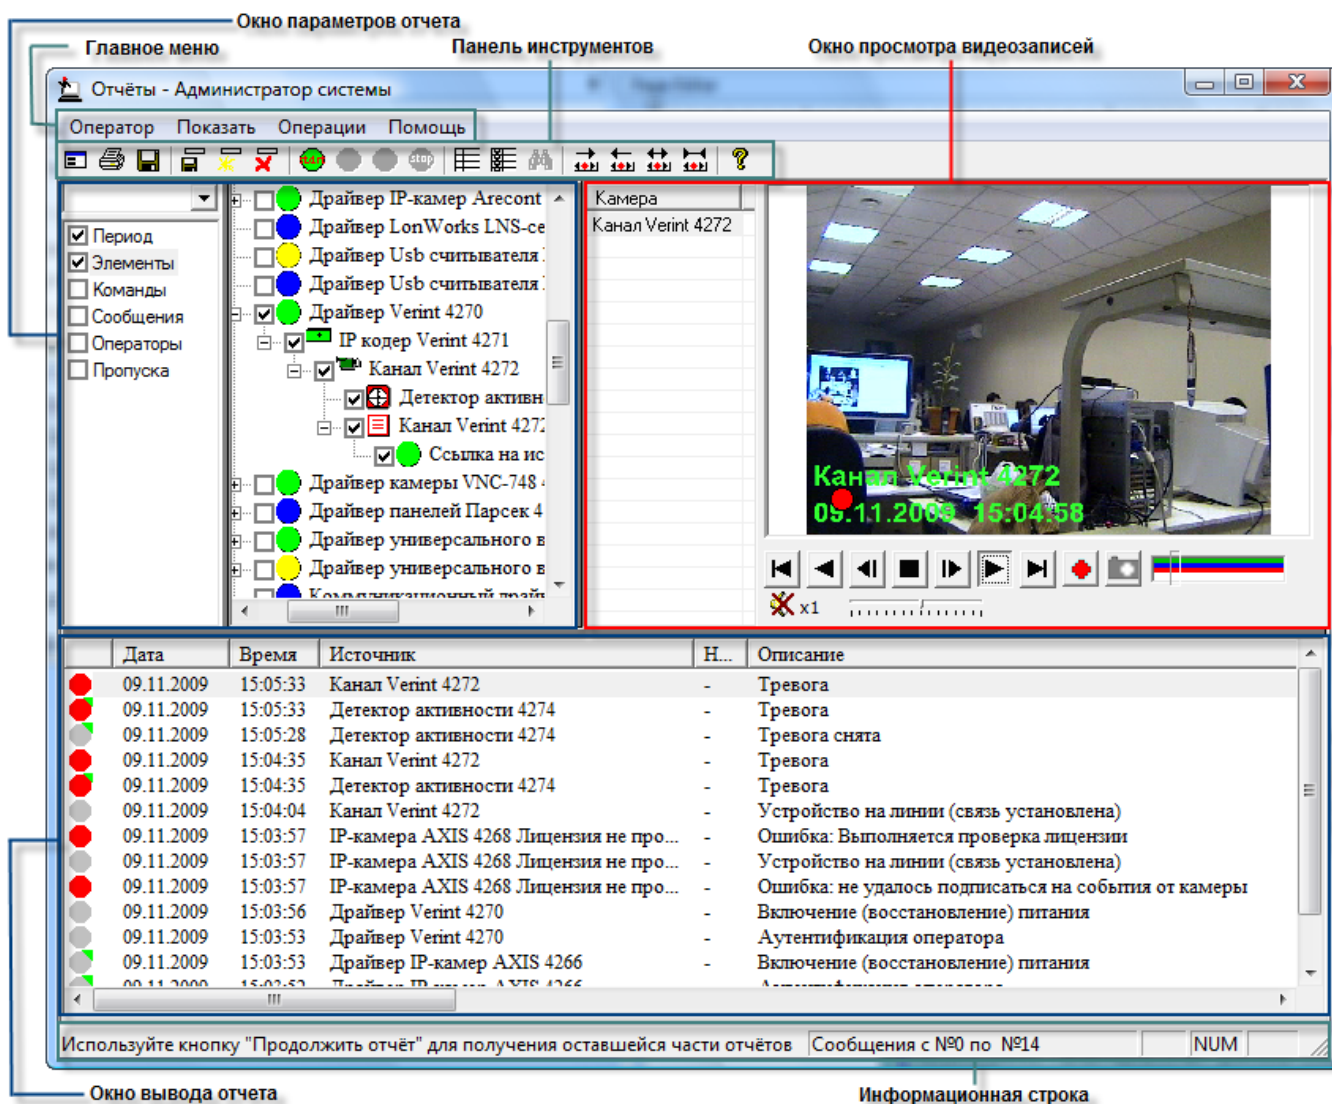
Окно параметров отчета
Главное меню
Панель инструментов
Окно просмотра видеозаписей

Отчёты - Администратор системы

Оператор Показать Операции Помощь

Период
Элементы
Команды
Сообщения
Операторы
Пропуска

Драйвер IP-камер Arecont
Драйвер LonWorks LNS-се
Драйвер Usb считывателя
Драйвер Usb считывателя
Драйвер Verint 4270
IP кодер Verint 4271
Канал Verint 4272
Детектор активн
Канал Verint 4272
Ссылка на ис
Драйвер камеры VNC-748
Драйвер панелей Парсек 4
Драйвер универсального в
Драйвер универсального в
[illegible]

Камера
Канал Verint 4272

Канал Verint 4272
09.11.2009 15:04:58

x1

| | Дата | Время | Источник | Н... | Описание |
|---|---|---|---|---|---|
| | 09.11.2009 | 15:05:33 | Канал Verint 4272 | - | Тревога |
| | 09.11.2009 | 15:05:33 | Детектор активности 4274 | - | Тревога |
| | 09.11.2009 | 15:05:28 | Детектор активности 4274 | - | Тревога снята |
| | 09.11.2009 | 15:04:35 | Канал Verint 4272 | - | Тревога |
| | 09.11.2009 | 15:04:35 | Детектор активности 4274 | - | Тревога |
| | 09.11.2009 | 15:04:04 | Канал Verint 4272 | - | Устройство на линии (связь установлена) |
| | 09.11.2009 | 15:03:57 | IP-камера AXIS 4268 Лицензия не про... | - | Ошибка: Выполняется проверка лицензии |
| | 09.11.2009 | 15:03:57 | IP-камера AXIS 4268 Лицензия не про... | - | Устройство на линии (связь установлена) |
| | 09.11.2009 | 15:03:57 | IP-камера AXIS 4268 Лицензия не про... | - | Ошибка: не удалось подписаться на события от камеры |
| | 09.11.2009 | 15:03:56 | Драйвер Verint 4270 | - | Включение (восстановление) питания |
| | 09.11.2009 | 15:03:53 | Драйвер Verint 4270 | - | Аутентификация оператора |
| | 09.11.2009 | 15:03:53 | Драйвер IP-камер AXIS 4266 | - | Включение (восстановление) питания |

Используйте кнопку "Продолжить отчёт" для получения оставшейся части отчётов | Сообщения с №0 по №14 | NUM

Окно вывода отчета
Информационная строка